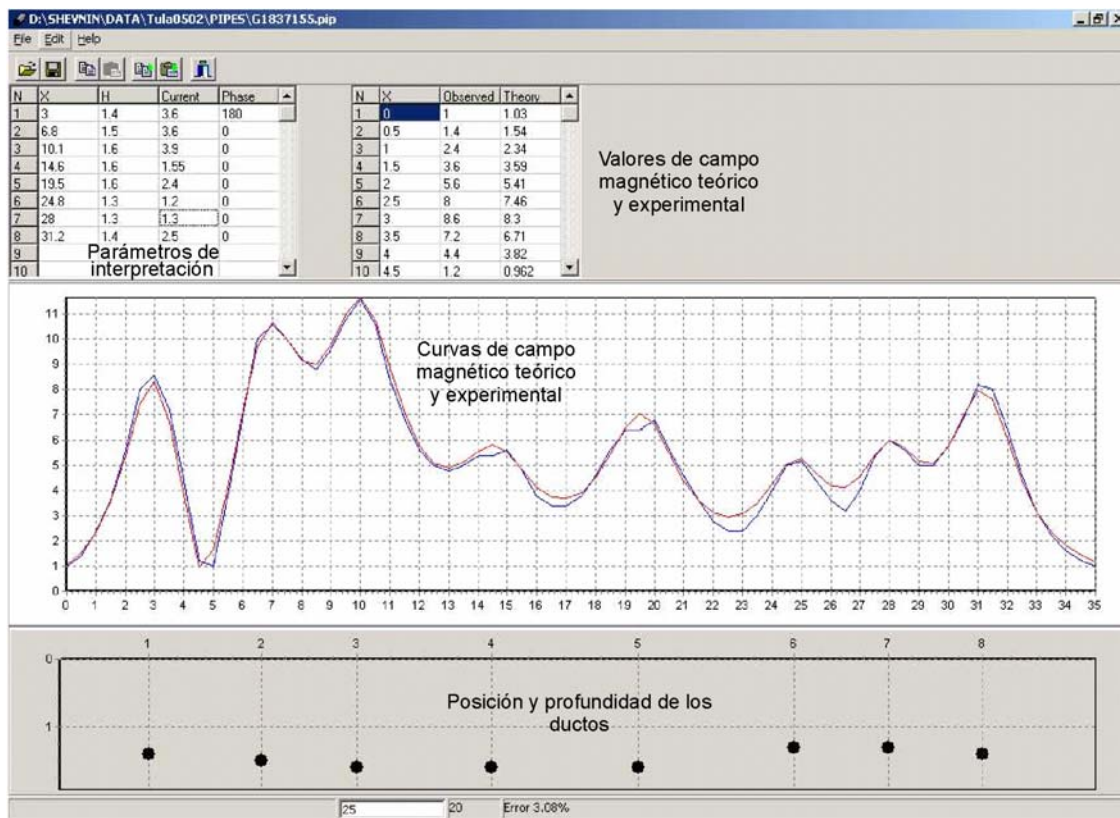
D:\SHEVNIN\DATA\Tula0502\PIPES\G1837155.pip

File Edit Help

| N | X | H | Current | Phase |
|---|---|---|---|---|
| 1 | 3 | 1.4 | 3.6 | 180 |
| 2 | 6.8 | 1.5 | 3.6 | 0 |
| 3 | 10.1 | 1.6 | 3.9 | 0 |
| 4 | 14.6 | 1.6 | 1.55 | 0 |
| 5 | 19.5 | 1.6 | 2.4 | 0 |
| 6 | 24.8 | 1.3 | 1.2 | 0 |
| 7 | 28 | 1.3 | 1.3 | 0 |
| 8 | 31.2 | 1.4 | 2.5 | 0 |
| 9 | | | | |
| 10 | | | | |

Parámetros de interpretación

| N | X | Observed | Theory |
|---|---|---|---|
| 1 | 0 | 1 | 1.03 |
| 2 | 0.5 | 1.4 | 1.54 |
| 3 | 1 | 2.4 | 2.34 |
| 4 | 1.5 | 3.6 | 3.59 |
| 5 | 2 | 5.6 | 5.41 |
| 6 | 2.5 | 8 | 7.46 |
| 7 | 3 | 8.6 | 8.3 |
| 8 | 3.5 | 7.2 | 6.71 |
| 9 | 4 | 4.4 | 3.82 |
| 10 | 4.5 | 1.2 | 0.962 |

Valores de campo magnético teórico y experimental

11
10
9
8
7
6
5
4
3
2
1
0

Curvas de campo magnético teórico y experimental

0 1 2 3 4 5 6 7 8 9 10 11 12 13 14 15 16 17 18 19 20 21 22 23 24 25 26 27 28 29 30 31 32 33 34 35

1 2 3 4 5 6 7 8

0

1

Posición y profundidad de los ductos

25 20 Error 3.08%